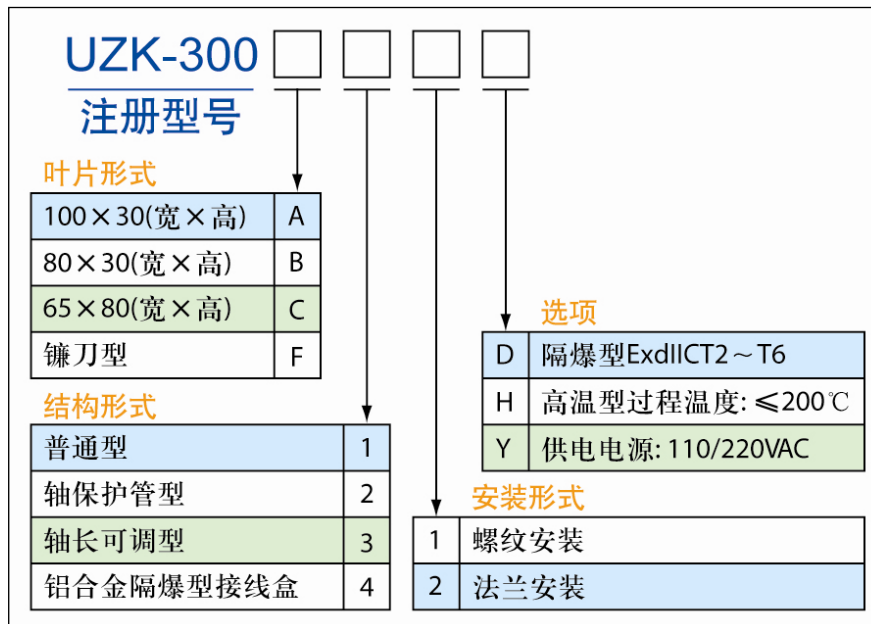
UZK-300

注册型号

叶片形式

| | |
|---|---|
| 100×30(宽×高) | A |
| 80×30(宽×高) | B |
| 65×80(宽×高) | C |
| 镰刀型 | F |

结构形式

| | |
|---|---|
| 普通型 | 1 |
| 轴保护管型 | 2 |
| 轴长可调型 | 3 |
| 铝合金隔爆型接线盒 | 4 |

选项

| | |
|---|---|
| D | 隔爆型ExdIICT2～T6 |
| H | 高温型过程温度: ≤200℃ |
| Y | 供电电源: 110/220VAC |

安装形式

| | |
|---|---|
| 1 | 螺纹安装 |
| 2 | 法兰安装 |